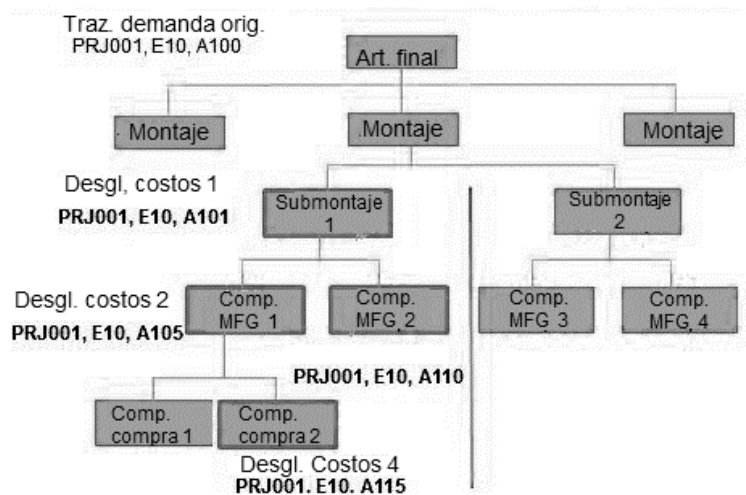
Traz. demanda orig.
PRJ001, E10, A100

Art. final

Montaje

.Montaje

Montaje

Desgl, costos 1
PRJ001, E10, A101

Submontaje 1

Submontaje 2

Desgl. costos 2
PRJ001, E10, A105

Comp. MFG 1

Comp. MFG 2

Comp. MFG 3

Comp. MFG, 4

PRJ001, E10, A110

Comp. compra 1

Comp. compra 2

Desgl. Costos 4
PRJ001. E10. A115